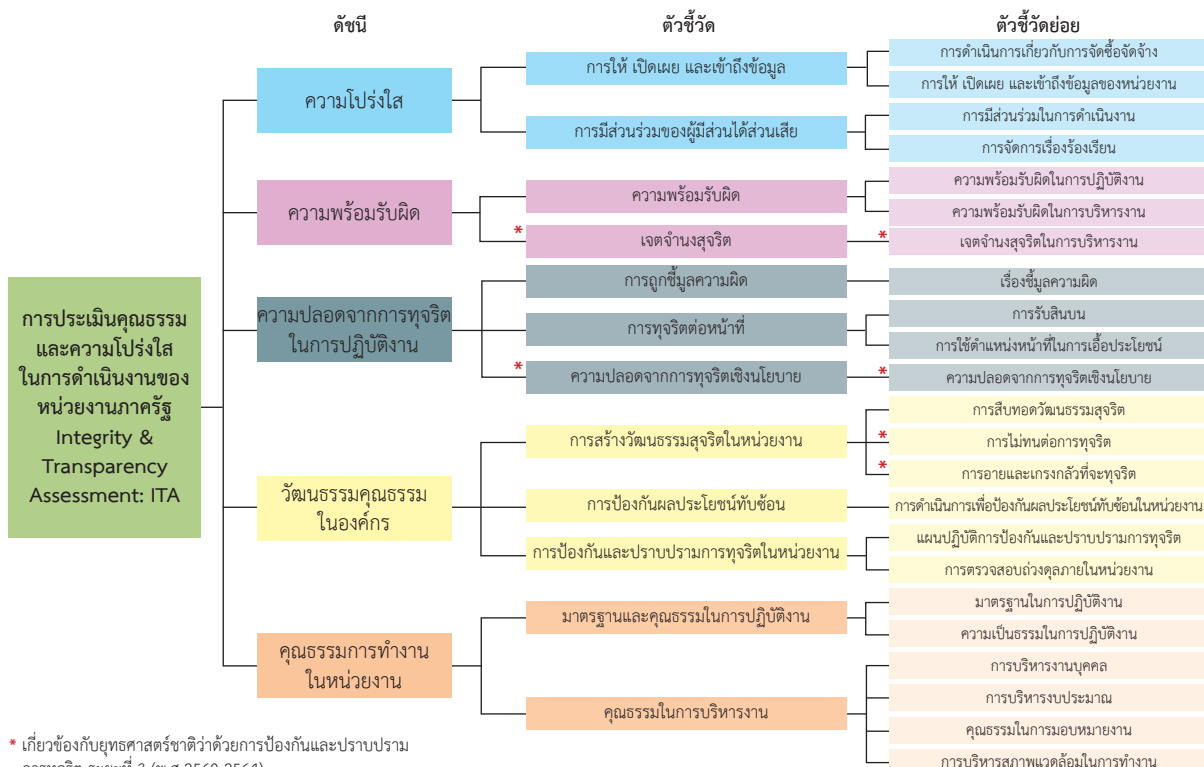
ดัชนี

ตัวชี้วัด

ตัวชี้วัดย่อย

การประเมินคุณธรรมและความโปร่งใสในการดำเนินงานของหน่วยงานภาครัฐ Integrity & Transparency Assessment: ITA

ความโปร่งใส

การให้ เปิดเผย และเข้าถึงข้อมูล

การดำเนินการเกี่ยวกับการจัดซื้อจัดจ้าง

การให้ เปิดเผย และเข้าถึงข้อมูลของหน่วยงาน

การมีส่วนร่วมของผู้มีส่วนได้ส่วนเสีย

การมีส่วนร่วมในการดำเนินงาน

การจัดการเรื่องร้องเรียน

ความพร้อมรับผิด

ความพร้อมรับผิด

ความพร้อมรับผิดในการปฏิบัติงาน

ความพร้อมรับผิดในการบริหารงาน

* เจตจำนงสุจริต

* เจตจำนงสุจริตในการบริหารงาน

ความปลอดจากการทุจริตในการปฏิบัติงาน

การถูกชี้มูลความผิด

เรื่องชี้มูลความผิด

การทุจริตต่อหน้าที่

การรับสินบน

การใช้ตำแหน่งหน้าที่ในการเอื้อประโยชน์

* ความปลอดจากการทุจริตเชิงนโยบาย

* ความปลอดจากการทุจริตเชิงนโยบาย

วัฒนธรรมคุณธรรมในองค์กร

การสร้างวัฒนธรรมสุจริตในหน่วยงาน

การสืบทอดวัฒนธรรมสุจริต

* การไม่ทนต่อการทุจริต

* การอายและเกรงกลัวที่จะทุจริต

การป้องกันผลประโยชน์ทับซ้อน

การดำเนินการเพื่อป้องกันผลประโยชน์ทับซ้อนในหน่วยงาน

การป้องกันและปราบปรามการทุจริตในหน่วยงาน

แผนปฏิบัติการป้องกันและปราบปรามการทุจริต

การตรวจสอบถ่วงดุลภายในหน่วยงาน

คุณธรรมการทำงานในหน่วยงาน

มาตรฐานและคุณธรรมในการปฏิบัติงาน

มาตรฐานในการปฏิบัติงาน

ความเป็นธรรมในการปฏิบัติงาน

คุณธรรมในการบริหารงาน

การบริหารงานบุคคล

การบริหารงบประมาณ

คุณธรรมในการมอบหมายงาน

การบริหารสภาพแวดล้อมในการทำงาน

* เกี่ยวข้องกับยุทธศาสตร์ชาติว่าด้วยการป้องกันและปราบปราม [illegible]